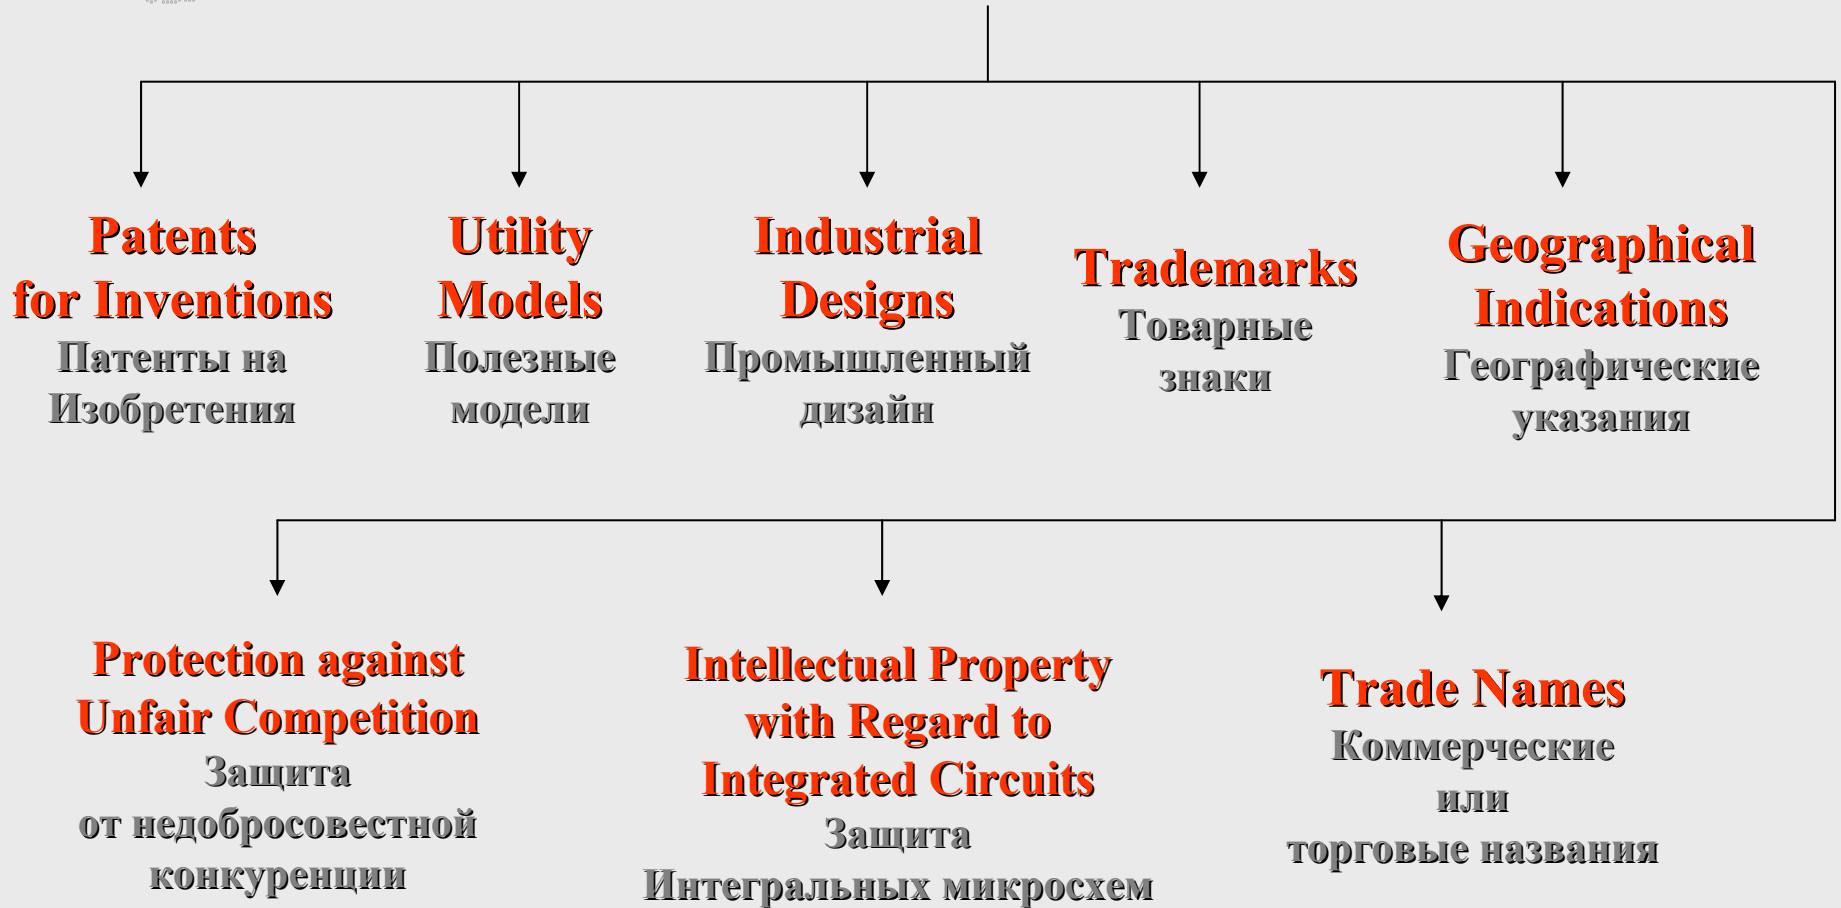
Patents for Inventions
Патенты на Изобретения

Utility Models
Полезные модели

Industrial Designs
Промышленный дизайн

Trademarks
Товарные знаки

Geographical Indications
Географические указания

Protection against Unfair Competition
Защита от недобросовестной конкуренции

Intellectual Property with Regard to Integrated Circuits
Защита Интегральных микросхем

Trade Names
Коммерческие или торговые названия